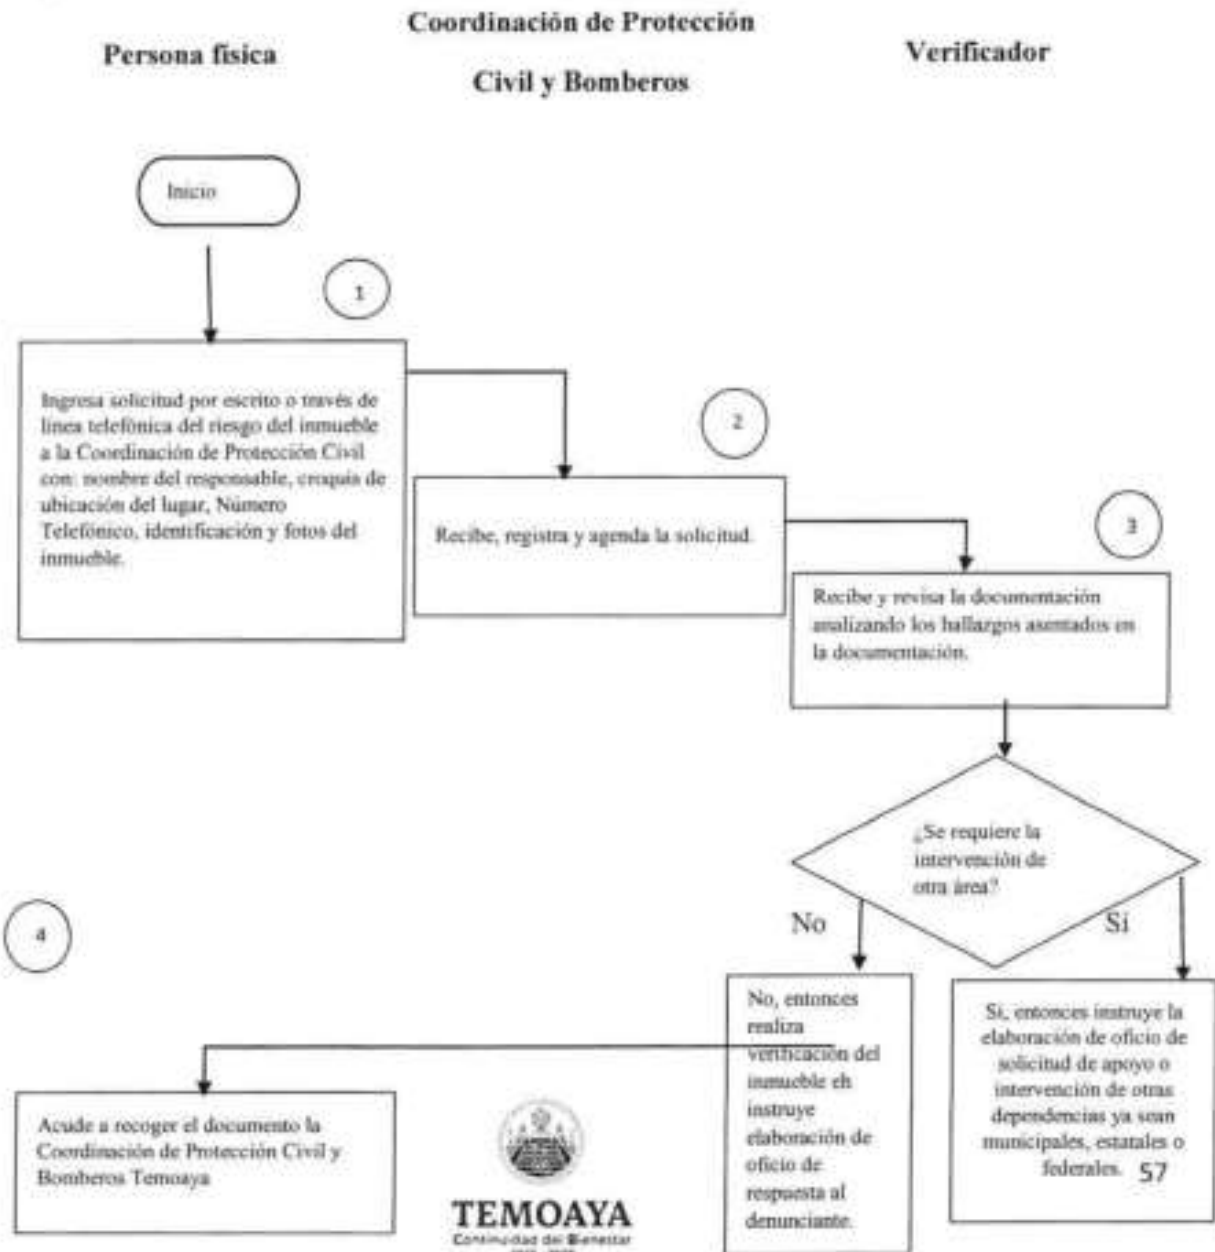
Persona física

Coordinación de Protección Civil y Bomberos

Verificador

Inicio

1

Ingresa solicitud por escrito o través de línea telefónica del riesgo del inmueble a la Coordinación de Protección Civil con: nombre del responsable, croquis de ubicación del lugar, Número Telefónico, identificación y fotos del inmueble.

2

Recibe, registra y agenda la solicitud.

3

Recibe y revisa la documentación analizando los hallazgos asentados en la documentación.

¿Se requiere la intervención de otra área?

No

Sí

4

No, entonces realiza verificación del inmueble en instruye elaboración de oficio de respuesta al denunciante.

Sí, entonces instruye la elaboración de oficio de solicitud de apoyo o intervención de otras dependencias ya sean municipales, estatales o federales.

Acude a recoger el documento la Coordinación de Protección Civil y Bomberos Temoaya

TEMOAYA
Continuidad del Bienestar
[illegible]

57